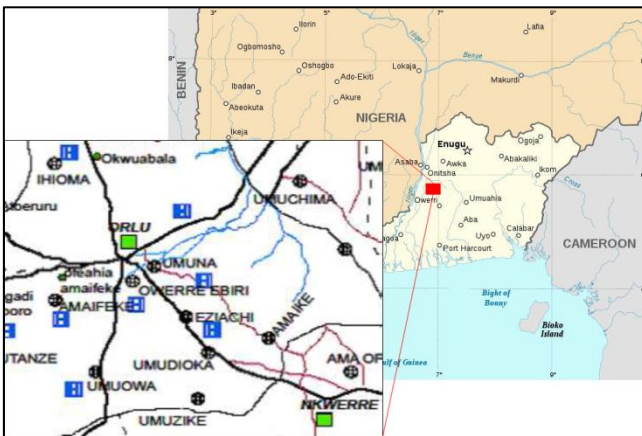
3° 5° 7° 9°
Ilorin
Lafia
Ogbomosho
Oshogbo
Niger
Benue
BENIN
Ado-Ekiti
Lokoja
Makurdi
Ibadan
Akure
Abeokuta
NIGERIA
Ikeja
Enugu
Ogoja
Asaba
Awka
Abakaliki
Onitsha
Ikom
Owerri
Umuahia
Cross
Aba
Uyo
Calabar
CAMEROON
Port Harcourt
Bight of Bonny
Bioko Island
Gulf of Guinea
7° 9°

Okwuabala
IHIOMA
Aberuru
UMUCHIMA
ORLU
Ofeahia
UMUNA
amaifeke
OWERRE EBIRI
AMAIFEKE
EZIACHI
AMAIKE
UTANZE
UMUDIOKA
AMA OF
UMUOWA
NKWERRE
UMUZIKE